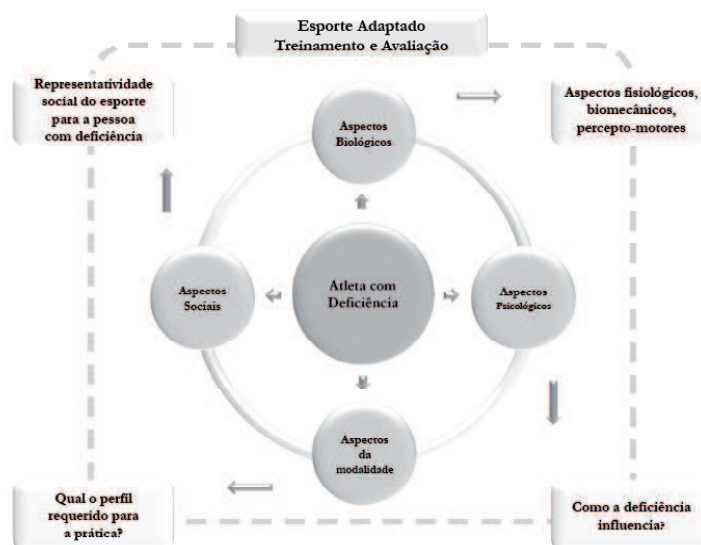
Esporte Adaptado
Treinamento e Avaliação

Representatividade social do esporte para a pessoa com deficiência

Aspectos fisiológicos, biomecânicos, percepto-motores

Aspectos Biológicos

Aspectos Sociais

Atleta com Deficiência

Aspectos Psicológicos

Aspectos da modalidade

Qual o perfil requerido para a prática?

Como a deficiência influencia?